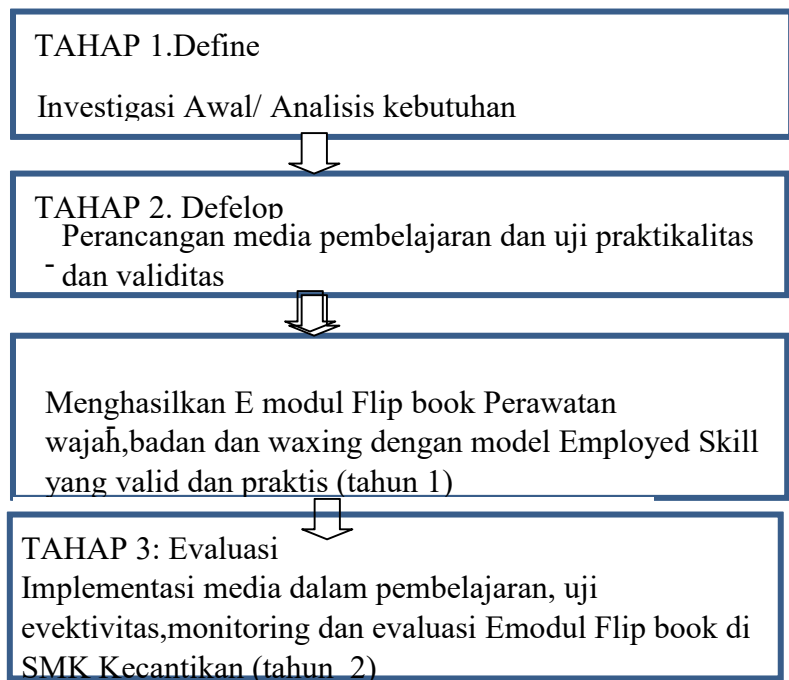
TAHAP 1.Define

Investigasi Awal/ Analisis kebutuhan

TAHAP 2. Defelop

Perancangan media pembelajaran dan uji praktikalitas dan validitas

Menghasilkan E modul Flip book Perawatan wajah,badan dan waxing dengan model Employed Skill yang valid dan praktis (tahun 1)

TAHAP 3: Evaluasi
Implementasi media dalam pembelajaran, uji evektivitas,monitoring dan evaluasi Emodul Flip book di SMK Kecantikan (tahun 2)